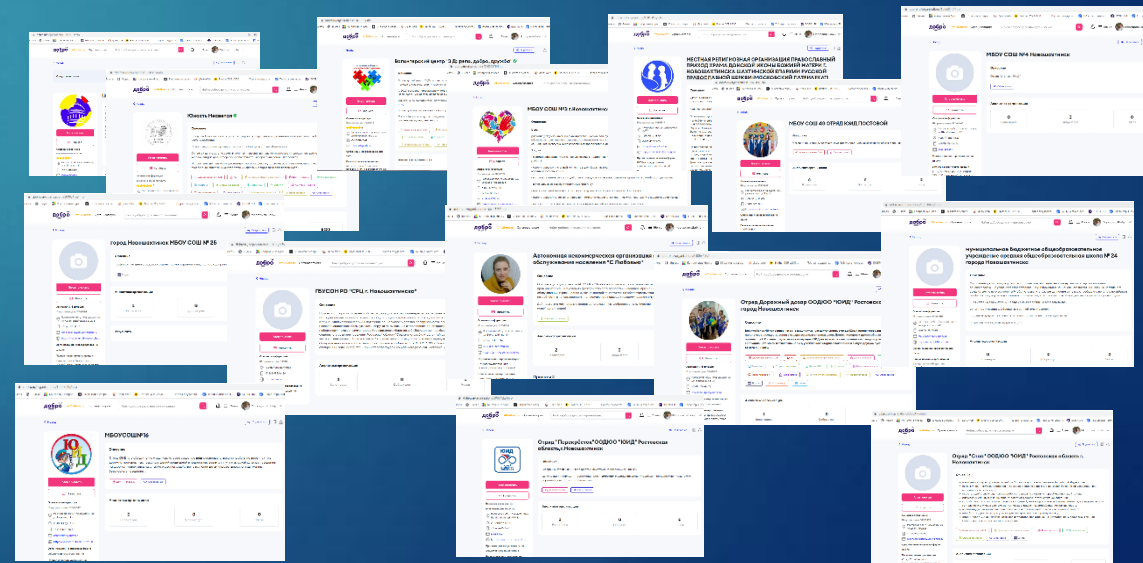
Юность Несветая

Волонтерский центр "ЗДЕСЬ добро, друзья"

МЕСТНАЯ РЕЛИГИОЗНАЯ ОРГАНИЗАЦИЯ ПРАВОСЛАВНЫЙ ПРИХОД ХРАМА ДОНСКОЙ ИКОНЫ БОЖИЕЙ МАТЕРИ Г. НОВОШАХТИНСКА ШАХТИНСКОЙ ЕПАРХИИ РУССКОЙ ПРАВОСЛАВНОЙ ЦЕРКВИ (МОСКОВСКИЙ ПАТРИАРХАТ)

МБОУ СОШ №4 Новошахтинск

МБОУ СОШ №3 г.Новошахтинск

МБОУ СОШ 40 ОТРЯД ЮИД ПОСТОВОЙ

город Новошахтинск МБОУ СОШ № 25

ГБУСОН РО "СРЦ г. Новошахтинска"

Автономная некоммерческая организация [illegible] обслуживания населения "С Любовью"

Отряд Дорожный дозор ОО ДЮО "ЮИД" Ростовская город Новошахтинск

муниципальное бюджетное общеобразовательное учреждение средняя общеобразовательная школа № 24 города Новошахтинска

МБОУСОШ№16

Отряд "Перекрёсток" ОО ДЮО "ЮИД" Ростовская область г.Новошахтинск

Отряд "Стоп" ОО ДЮО "ЮИД" Ростовская область г. Новошахтинск